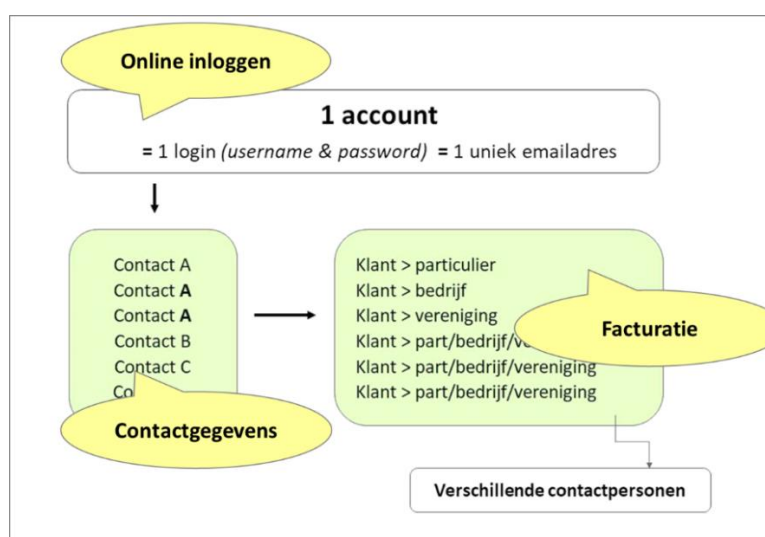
Online inloggen

1 account

= 1 login *(username & password)* = 1 uniek emailadres

Contact A
Contact **A**
Contact **A**
Contact B
Contact C
Co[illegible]

Contactgegevens

Klant > particulier
Klant > bedrijf
Klant > vereniging
Klant > part/bedrijf/ve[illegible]
Klant > part/bedrijf/vereniging
Klant > part/bedrijf/vereniging

Facturatie

Verschillende contactpersonen